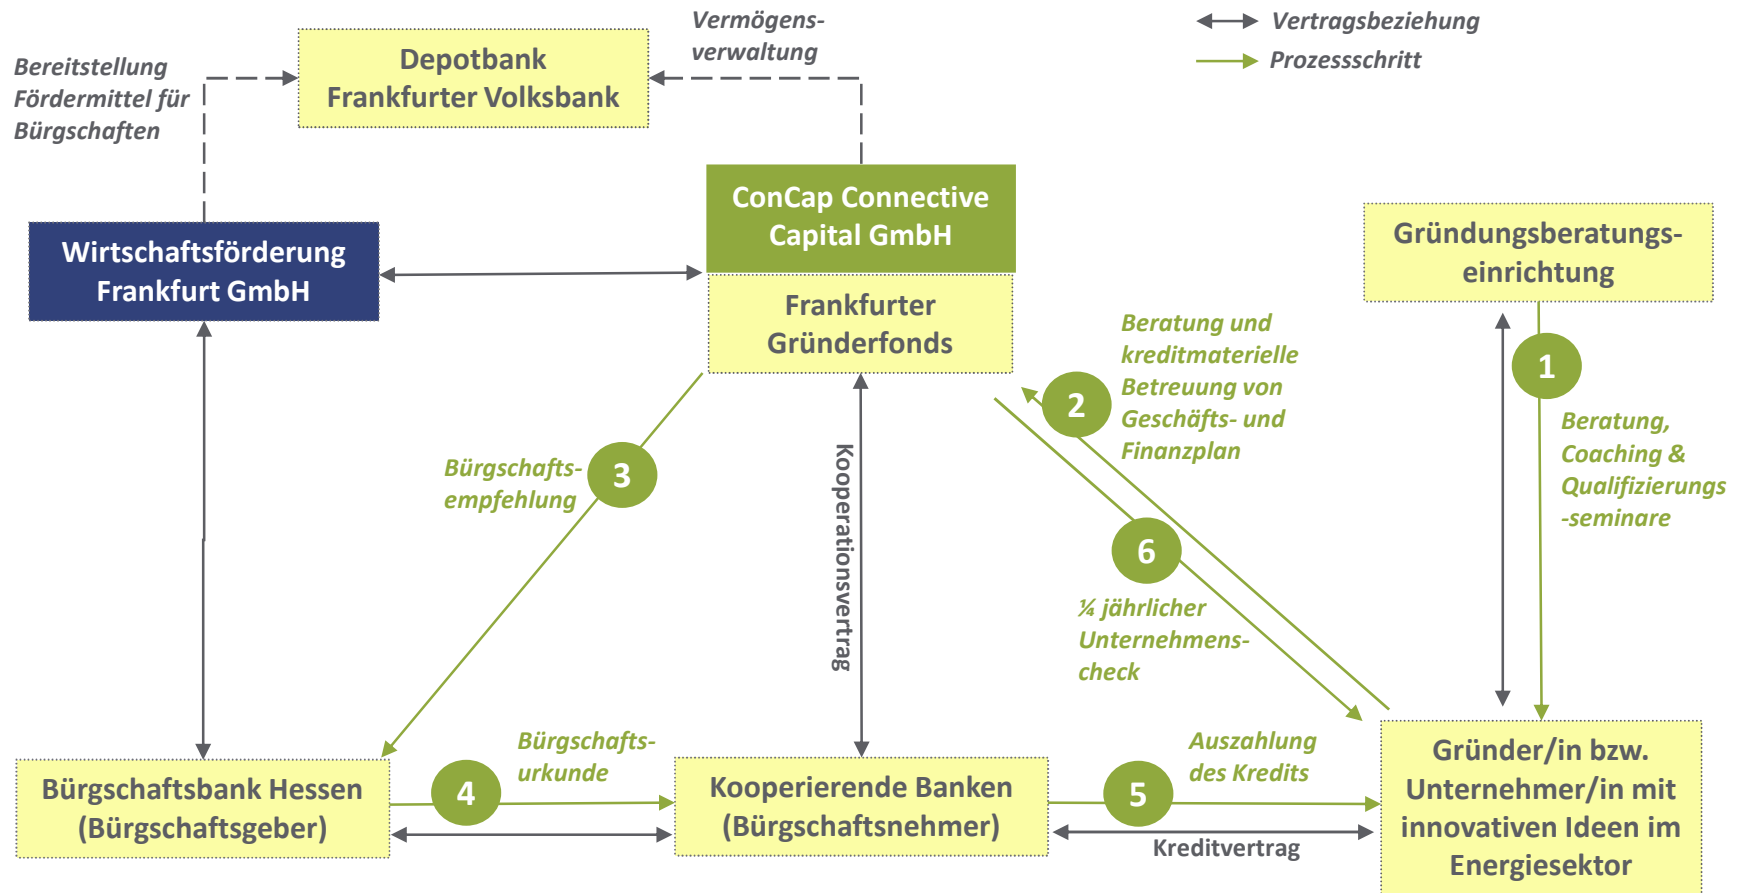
Vertragsbeziehung

Prozessschritt

Bereitstellung Fördermittel für Bürgschaften

Depotbank Frankfurter Volksbank

Vermögens-verwaltung

ConCap Connective Capital GmbH

Frankfurter Gründerfonds

Wirtschaftsförderung Frankfurt GmbH

Gründungsberatungs-einrichtung

1

Beratung, Coaching & Qualifizierungs -seminare

2

Beratung und kreditmaterielle Betreuung von Geschäfts- und Finanzplan

3

Bürgschafts-empfehlung

Kooperationsvertrag

6

¼ jährlicher Unternehmens-check

Bürgschaftsbank Hessen (Bürgschaftsgeber)

4

Bürgschafts-urkunde

Kooperierende Banken (Bürgschaftsnehmer)

5

Auszahlung des Kredits

Kreditvertrag

Gründer/in bzw. Unternehmer/in mit innovativen Ideen im Energiesektor